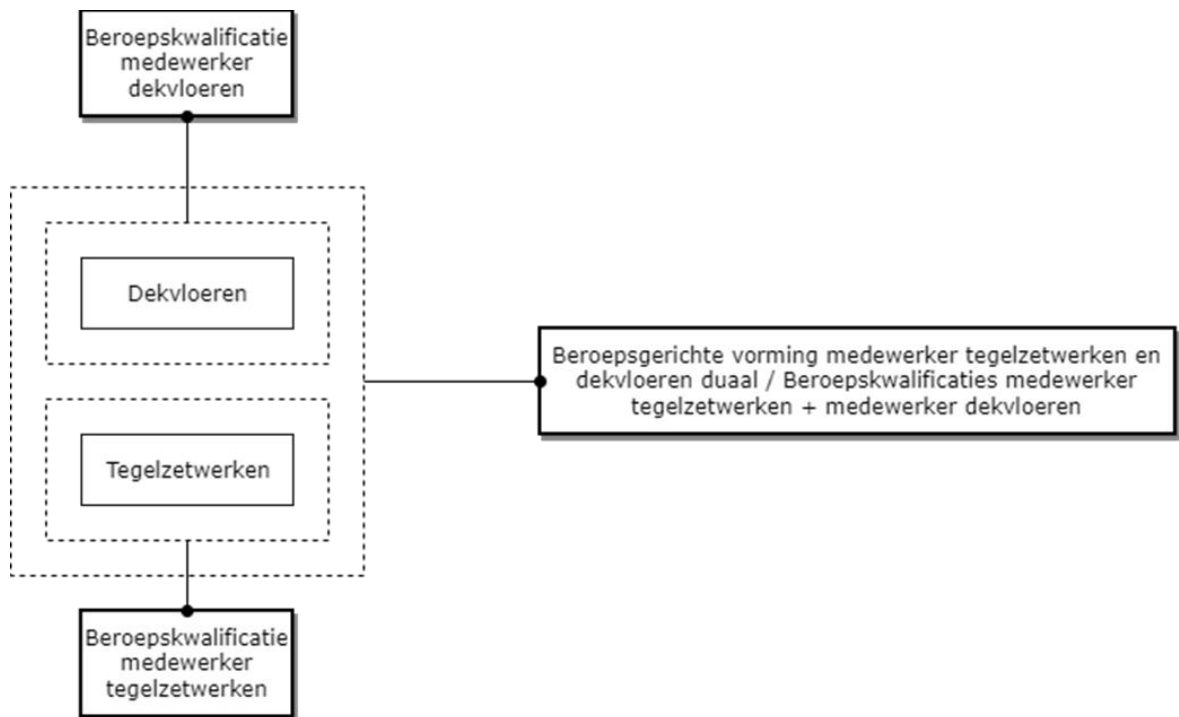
Beroepskwalificatie medewerker dekvloeren

Dekvloeren

Beroepsgerichte vorming medewerker tegelzetwerken en dekvloeren duaal / Beroepskwalificaties medewerker tegelzetwerken + medewerker dekvloeren

Tegelzetwerken

Beroepskwalificatie medewerker tegelzetwerken